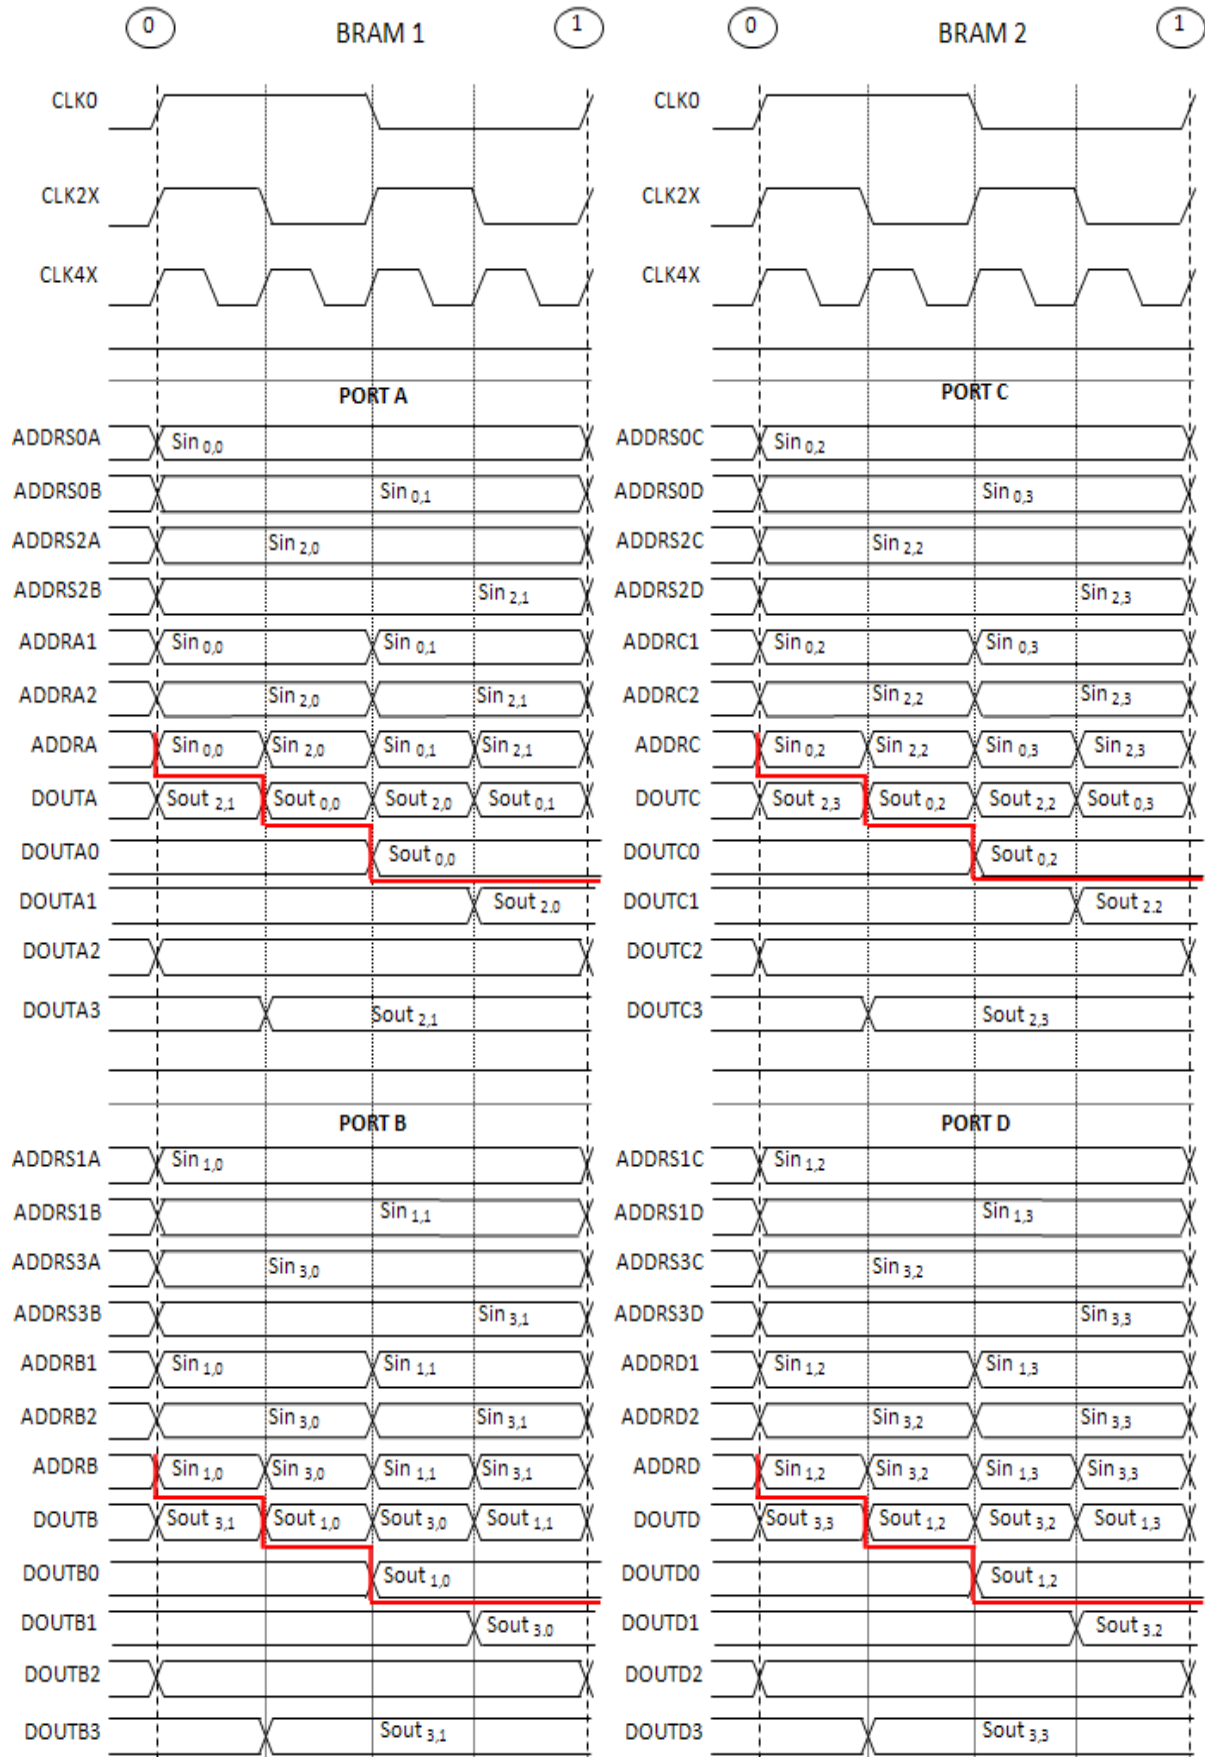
0 BRAM 1 1

CLK0
CLK2X
CLK4X

PORT A

ADDRS0A $Sin_{0,0}$
ADDRS0B $Sin_{0,1}$
ADDRS2A $Sin_{2,0}$
ADDRS2B $Sin_{2,1}$
ADDRA1 $Sin_{0,0}$ $Sin_{0,1}$
ADDRA2 $Sin_{2,0}$ $Sin_{2,1}$
ADDRA $Sin_{0,0}$ $Sin_{2,0}$ $Sin_{0,1}$ $Sin_{2,1}$
DOUTA $Sout_{2,1}$ $Sout_{0,0}$ $Sout_{2,0}$ $Sout_{0,1}$
DOUTA0 $Sout_{0,0}$
DOUTA1 $Sout_{2,0}$
DOUTA2
DOUTA3 $Sout_{2,1}$

PORT B

ADDRS1A $Sin_{1,0}$
ADDRS1B $Sin_{1,1}$
ADDRS3A $Sin_{3,0}$
ADDRS3B $Sin_{3,1}$
ADDRB1 $Sin_{1,0}$ $Sin_{1,1}$
ADDRB2 $Sin_{3,0}$ $Sin_{3,1}$
ADDRB $Sin_{1,0}$ $Sin_{3,0}$ $Sin_{1,1}$ $Sin_{3,1}$
DOUTB $Sout_{3,1}$ $Sout_{1,0}$ $Sout_{3,0}$ $Sout_{1,1}$
DOUTB0 $Sout_{1,0}$
DOUTB1 $Sout_{3,0}$
DOUTB2
DOUTB3 $Sout_{3,1}$

0 BRAM 2 1

CLK0
CLK2X
CLK4X

PORT C

ADDRS0C $Sin_{0,2}$
ADDRS0D $Sin_{0,3}$
ADDRS2C $Sin_{2,2}$
ADDRS2D $Sin_{2,3}$
ADDRC1 $Sin_{0,2}$ $Sin_{0,3}$
ADDRC2 $Sin_{2,2}$ $Sin_{2,3}$
ADDRC $Sin_{0,2}$ $Sin_{2,2}$ $Sin_{0,3}$ $Sin_{2,3}$
DOUTC $Sout_{2,3}$ $Sout_{0,2}$ $Sout_{2,2}$ $Sout_{0,3}$
DOUTC0 $Sout_{0,2}$
DOUTC1 $Sout_{2,2}$
DOUTC2
DOUTC3 $Sout_{2,3}$

PORT D

ADDRS1C $Sin_{1,2}$
ADDRS1D $Sin_{1,3}$
ADDRS3C $Sin_{3,2}$
ADDRS3D $Sin_{3,3}$
ADDRD1 $Sin_{1,2}$ $Sin_{1,3}$
ADDRD2 $Sin_{3,2}$ $Sin_{3,3}$
ADDRD $Sin_{1,2}$ $Sin_{3,2}$ $Sin_{1,3}$ $Sin_{3,3}$
DOUTD $Sout_{3,3}$ $Sout_{1,2}$ $Sout_{3,2}$ $Sout_{1,3}$
DOUTD0 $Sout_{1,2}$
DOUTD1 $Sout_{3,2}$
DOUTD2
DOUTD3 $Sout_{3,3}$